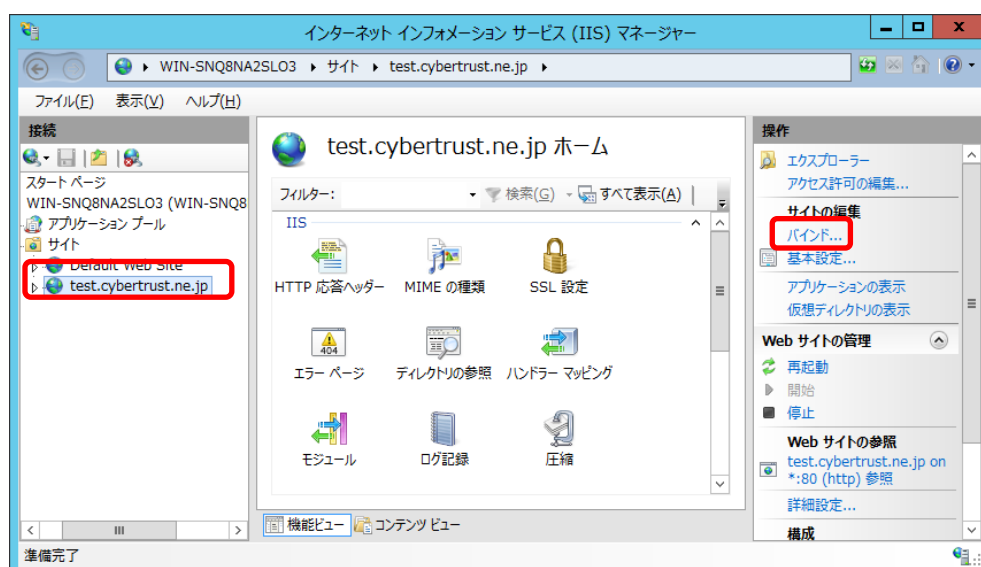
インターネット インフォメーション サービス (IIS) マネージャー

WIN-SNQ8NA2SLO3 ▸ サイト ▸ test.cybertrust.ne.jp ▸

ファイル(F) 表示(V) ヘルプ(H)

接続

スタート ページ
WIN-SNQ8NA2SLO3 (WIN-SNQ8
アプリケーション プール
サイト
Default Web Site
test.cybertrust.ne.jp

test.cybertrust.ne.jp ホーム

フィルター: 検索(G) すべて表示(A)

IIS

HTTP 応答ヘッダー
MIME の種類
SSL 設定
404
エラー ページ
ディレクトリの参照
ハンドラー マッピング
モジュール
ログ記録
圧縮

機能ビュー コンテンツ ビュー

操作

エクスプローラー
アクセス許可の編集...
サイトの編集
バインド...
基本設定...
アプリケーションの表示
仮想ディレクトリの表示
Web サイトの管理
再起動
開始
停止
Web サイトの参照
test.cybertrust.ne.jp on *:80 (http) 参照
詳細設定...
構成

準備完了